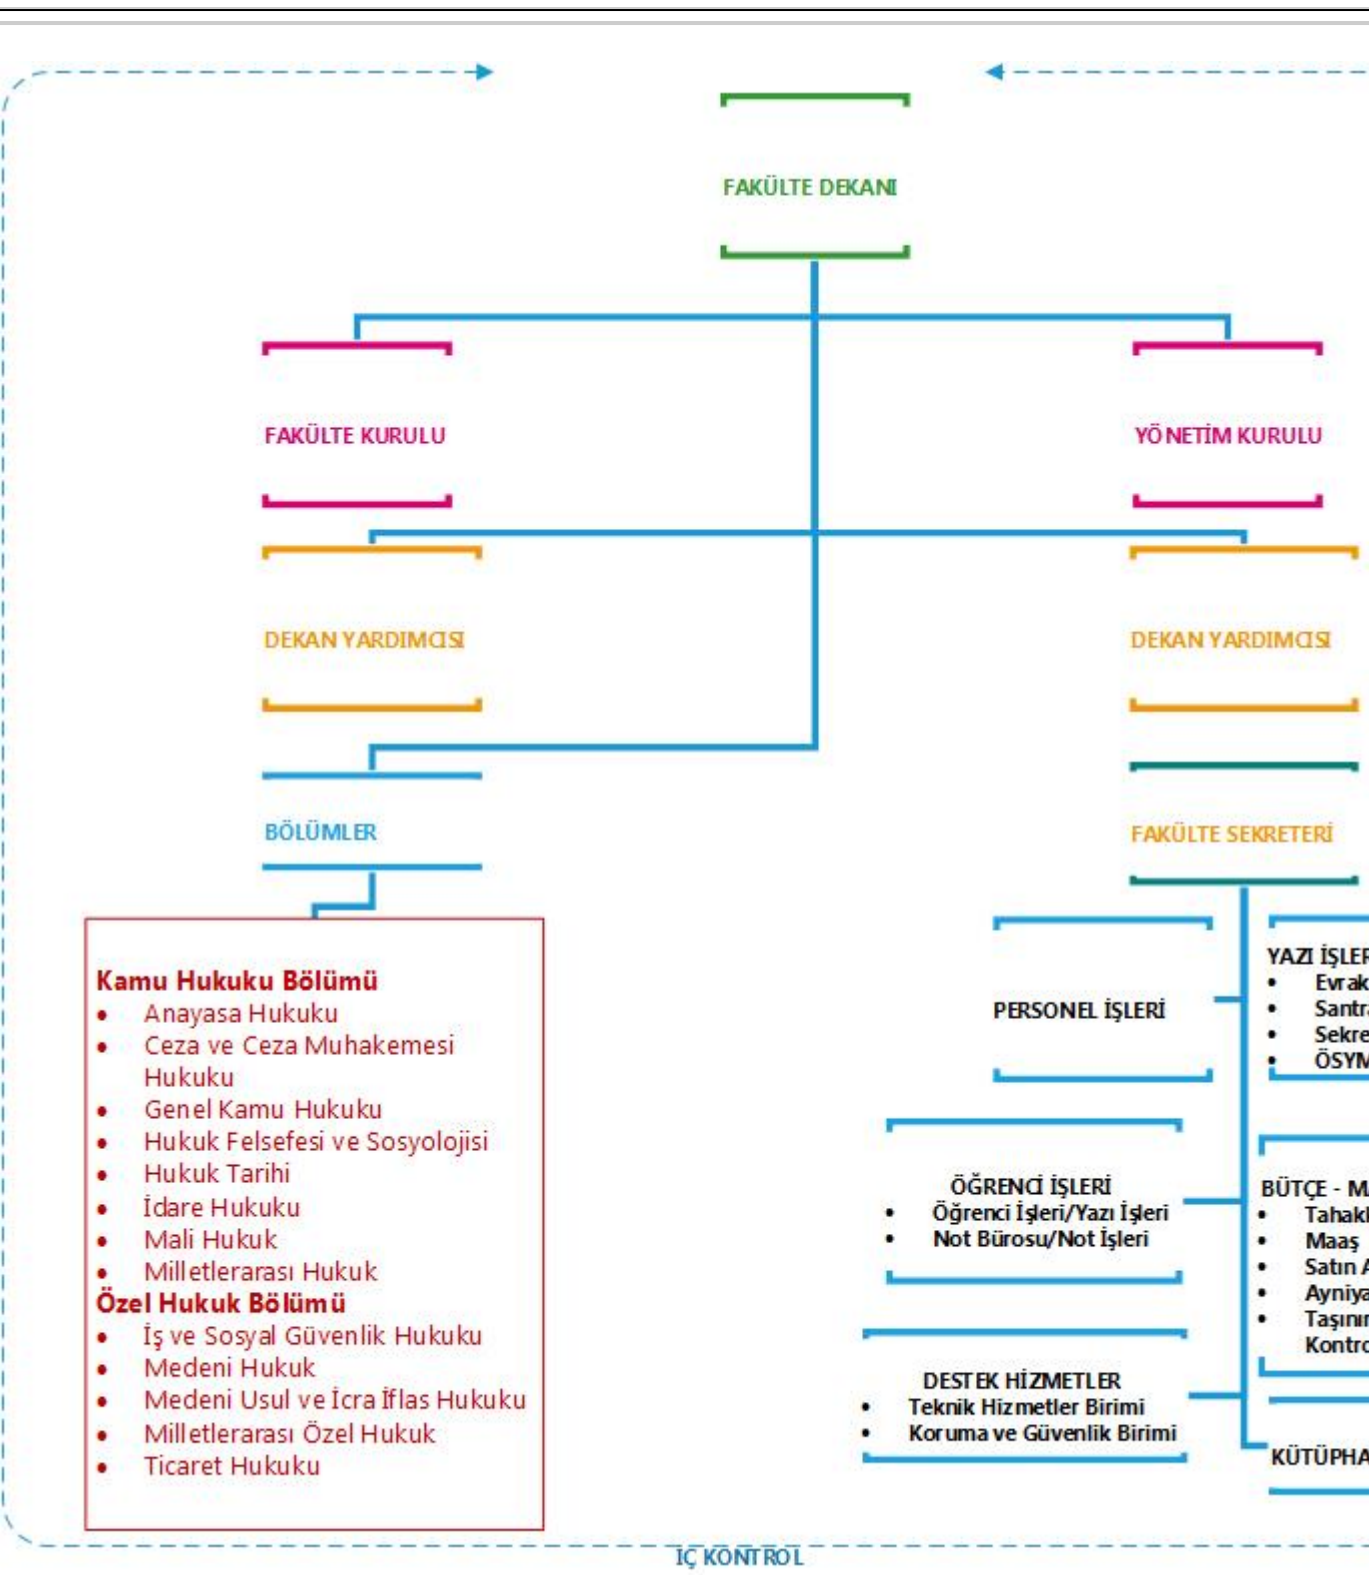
FAKÜLTE DEKANI

FAKÜLTE KURULU

YÖNETİM KURULU

DEKAN YARDIMCISI

DEKAN YARDIMCISI

BÖLÜMLER

FAKÜLTE SEKRETERİ

Kamu Hukuku Bölümü
- Anayasa Hukuku
- Ceza ve Ceza Muhakemesi Hukuku
- Genel Kamu Hukuku
- Hukuk Felsefesi ve Sosyolojisi
- Hukuk Tarihi
- İdare Hukuku
- Mali Hukuk
- Milletlerarası Hukuk

Özel Hukuk Bölümü
- İş ve Sosyal Güvenlik Hukuku
- Medeni Hukuk
- Medeni Usul ve İcra İflas Hukuku
- Milletlerarası Özel Hukuk
- Ticaret Hukuku

PERSONEL İŞLERİ

YAZI İŞLER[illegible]
- Evrak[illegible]
- Santr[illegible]
- Sekre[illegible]
- ÖSYM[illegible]

ÖĞRENCİ İŞLERİ
- Öğrenci İşleri/Yazı İşleri
- Not Bürosu/Not İşleri

BÜTÇE - M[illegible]
- Tahak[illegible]
- Maaş
- Satın A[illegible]
- Ayniya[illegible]
- Taşınır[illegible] Kontr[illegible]

DESTEK HİZMETLER
- Teknik Hizmetler Birimi
- Koruma ve Güvenlik Birimi

KÜTÜPHA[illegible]

İÇ KONTROL